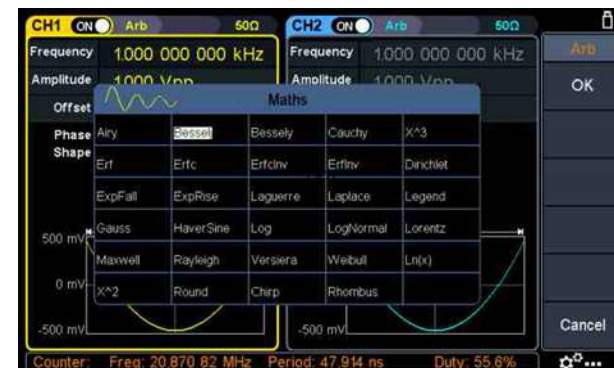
CH1 ON Arb 50Ω
Frequency 1.000 000 000 kHz
Amplitude 1.000 Vpp
Offset
Phase
Shape

CH2 ON Arb 50Ω
Frequency 1.000 000 000 kHz
Amplitude 1.000 Vpp

Maths

| Airy | Bessel | Bessely | Cauchy | X^3 |
|---|---|---|---|---|
| Erf | Erfc | ErfcInv | ErfInv | Dirichlet |
| ExpFall | ExpRise | Laguerre | Laplace | Legend |
| Gauss | HaverSine | Log | LogNormal | Lorentz |
| Maxwell | Rayleigh | Versiera | Weibull | Ln(x) |
| X^2 | Round | Chirp | Rhombus | |

500 mV
0 mV
-500 mV
-500 mV

Arb
OK
Cancel

Counter: Freq: 20.870 82 MHz Period: 47.914 ns Duty: 55.6%